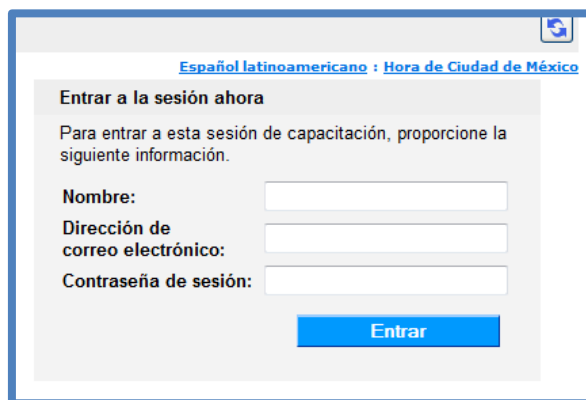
Español latinoamericano : Hora de Ciudad de México

Entrar a la sesión ahora

Para entrar a esta sesión de capacitación, proporcione la siguiente información.

Nombre:

Dirección de correo electrónico:

Contraseña de sesión:

Entrar